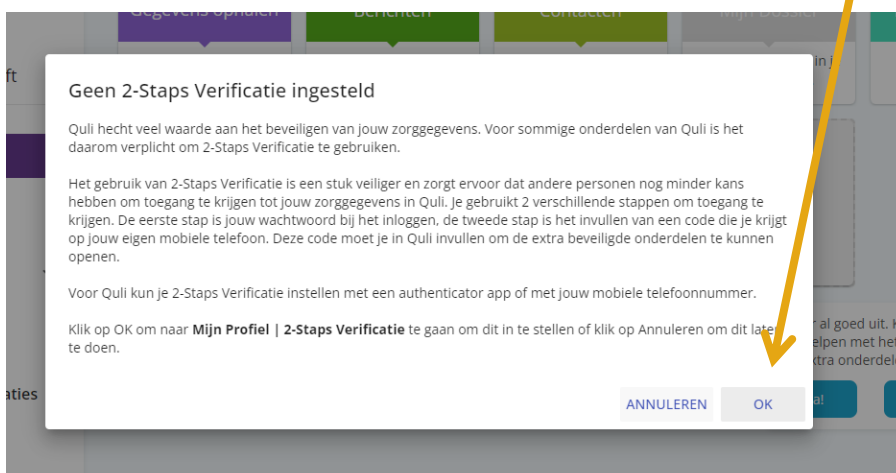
Gegevens ophalen
Berichten
Contacten
Mijn Dossier

ft

aties

Geen 2-Staps Verificatie ingesteld

Quli hecht veel waarde aan het beveiligen van jouw zorggegevens. Voor sommige onderdelen van Quli is het daarom verplicht om 2-Staps Verificatie te gebruiken.

Het gebruik van 2-Staps Verificatie is een stuk veiliger en zorgt ervoor dat andere personen nog minder kans hebben om toegang te krijgen tot jouw zorggegevens in Quli. Je gebruikt 2 verschillende stappen om toegang te krijgen. De eerste stap is jouw wachtwoord bij het inloggen, de tweede stap is het invullen van een code die je krijgt op jouw eigen mobiele telefoon. Deze code moet je in Quli invullen om de extra beveiligde onderdelen te kunnen openen.

Voor Quli kun je 2-Staps Verificatie instellen met een authenticator app of met jouw mobiele telefoonnummer.

Klik op OK om naar **Mijn Profiel | 2-Staps Verificatie** te gaan om dit in te stellen of klik op Annuleren om dit later te doen.

ANNULEREN
OK

r al goed uit.
elpen met he
xtra onderdel
a!